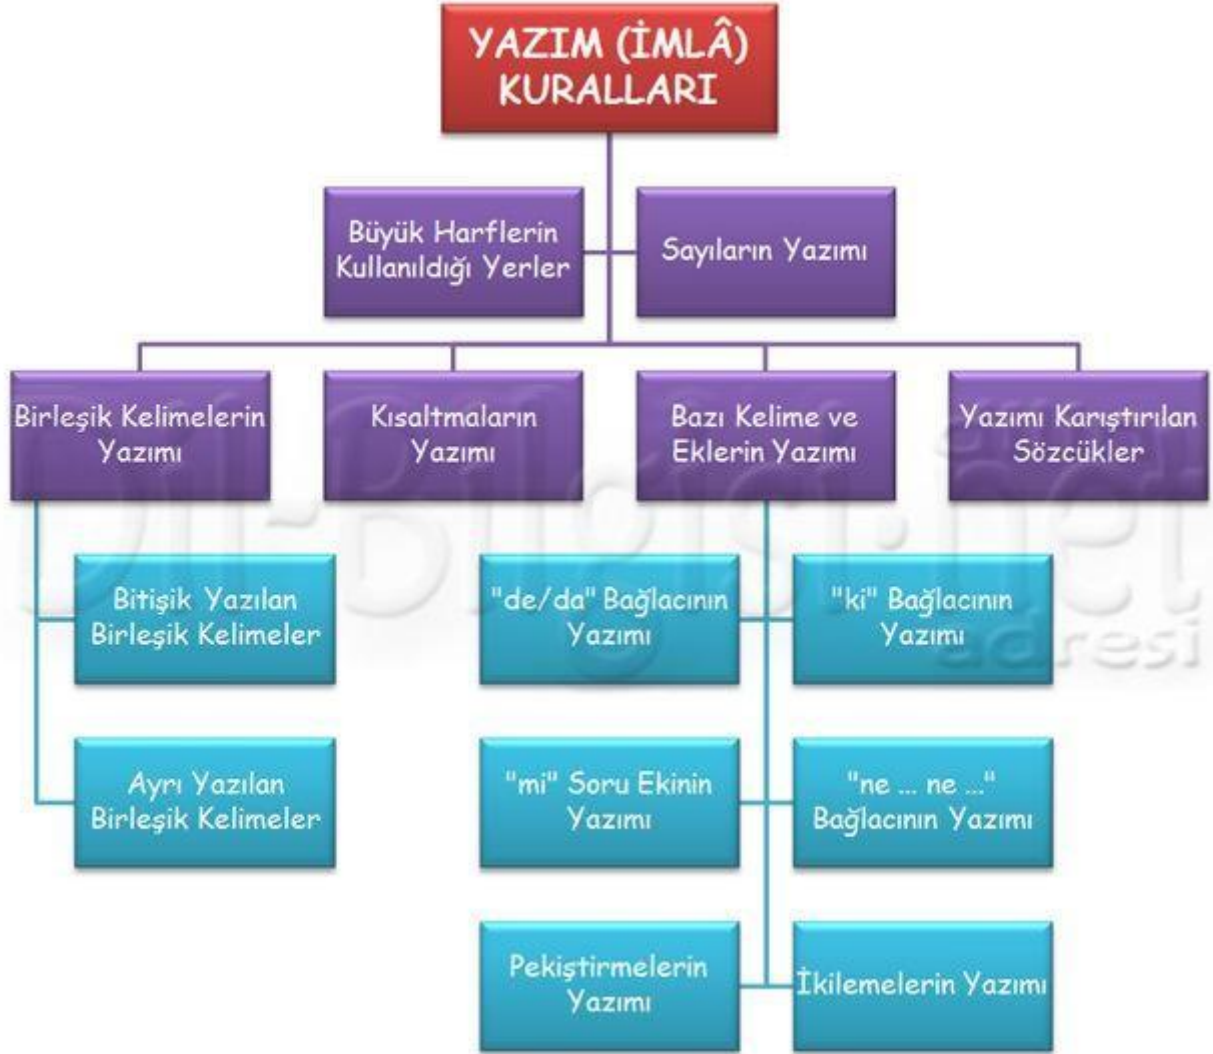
YAZIM (İMLÂ) KURALLARI

Büyük Harflerin Kullanıldığı Yerler

Sayıların Yazımı

Birleşik Kelimelerin Yazımı

Kısaltmaların Yazımı

Bazı Kelime ve Eklerin Yazımı

Yazımı Karıştırılan Sözcükler

Bitişik Yazılan Birleşik Kelimeler

Ayrı Yazılan Birleşik Kelimeler

"de/da" Bağlacının Yazımı

"ki" Bağlacının Yazımı

"mi" Soru Ekinin Yazımı

"ne ... ne ..." Bağlacının Yazımı

Pekiştirmelerin Yazımı

İkilemelerin Yazımı

adresi